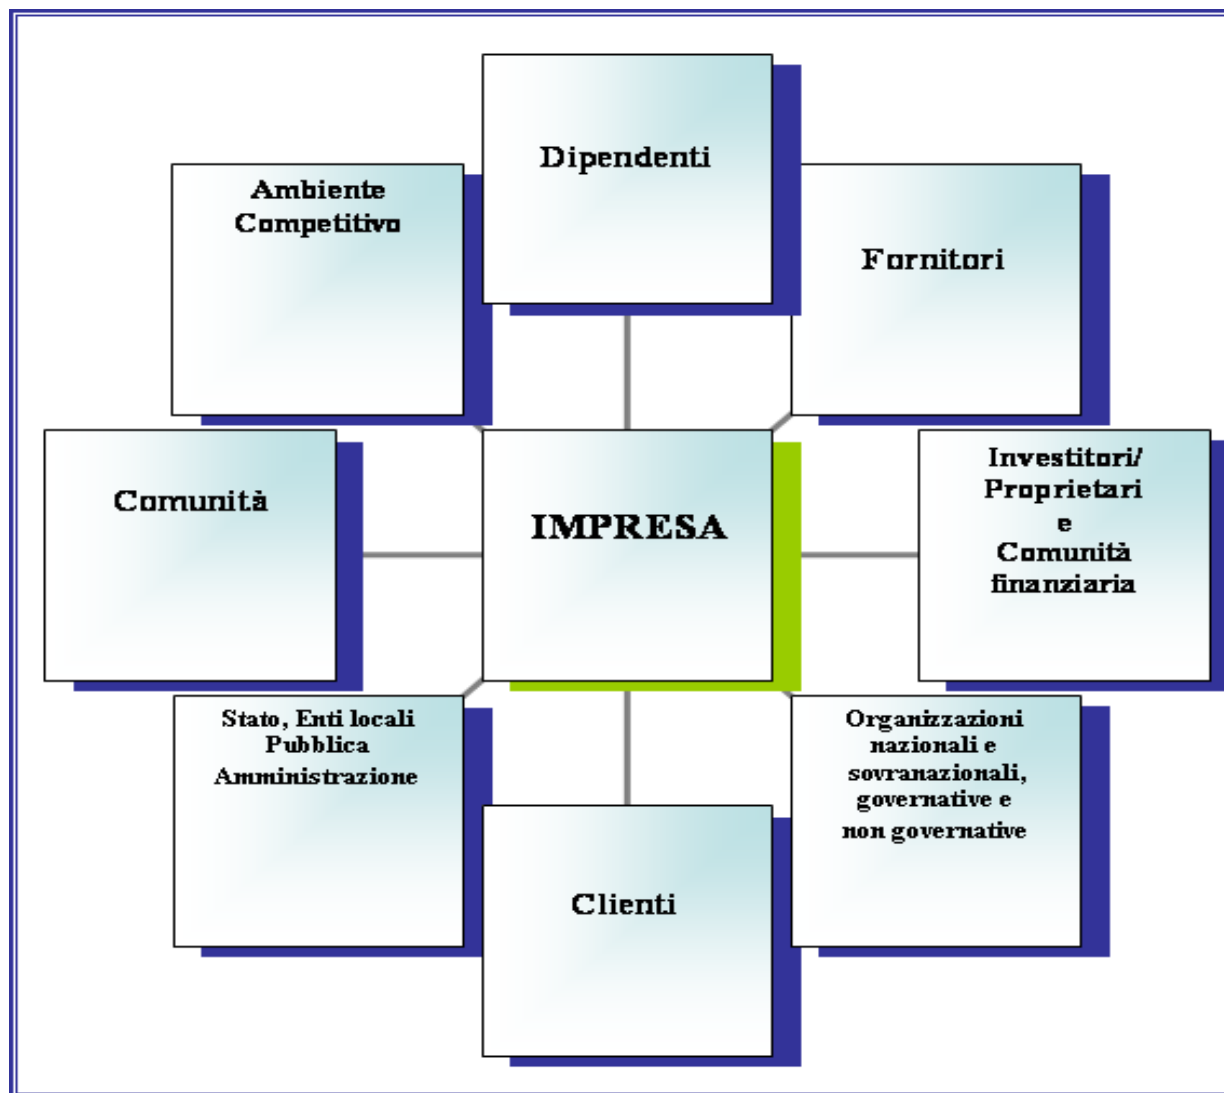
Dipendenti

Ambiente Competitivo

Fornitori

Comunità

IMPRESA

Investitori/ Proprietari e Comunità finanziaria

Stato, Enti locali Pubblica Amministrazione

Organizzazioni nazionali e sovranazionali, governative e non governative

Clienti